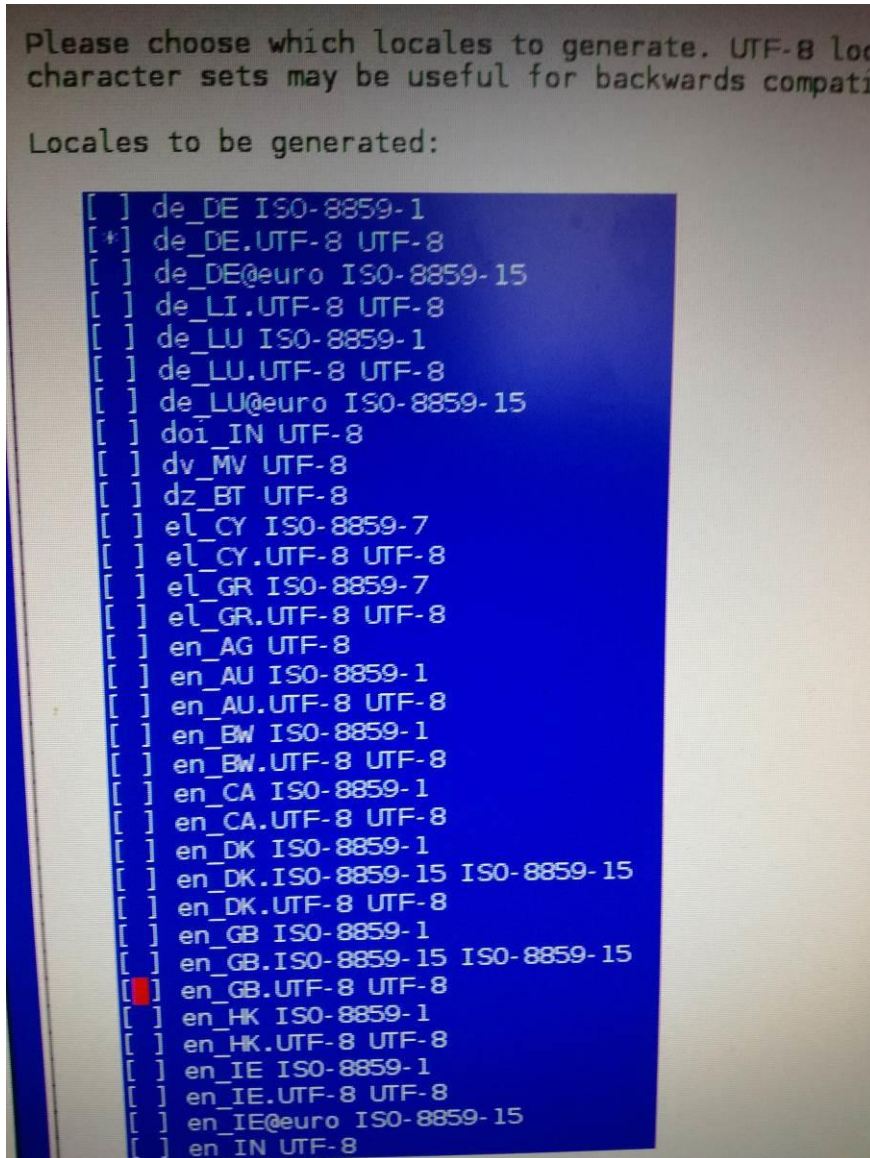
Please choose which locales to generate. UTF-8 lo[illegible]
character sets may be useful for backwards compati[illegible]

Locales to be generated:

[ ] de_DE ISO-8859-1
[*] de_DE.UTF-8 UTF-8
[ ] de_DE@euro ISO-8859-15
[ ] de_LI.UTF-8 UTF-8
[ ] de_LU ISO-8859-1
[ ] de_LU.UTF-8 UTF-8
[ ] de_LU@euro ISO-8859-15
[ ] doi_IN UTF-8
[ ] dv_MV UTF-8
[ ] dz_BT UTF-8
[ ] el_CY ISO-8859-7
[ ] el_CY.UTF-8 UTF-8
[ ] el_GR ISO-8859-7
[ ] el_GR.UTF-8 UTF-8
[ ] en_AG UTF-8
[ ] en_AU ISO-8859-1
[ ] en_AU.UTF-8 UTF-8
[ ] en_BW ISO-8859-1
[ ] en_BW.UTF-8 UTF-8
[ ] en_CA ISO-8859-1
[ ] en_CA.UTF-8 UTF-8
[ ] en_DK ISO-8859-1
[ ] en_DK.ISO-8859-15 ISO-8859-15
[ ] en_DK.UTF-8 UTF-8
[ ] en_GB ISO-8859-1
[ ] en_GB.ISO-8859-15 ISO-8859-15
[ ] en_GB.UTF-8 UTF-8
[ ] en_HK ISO-8859-1
[ ] en_HK.UTF-8 UTF-8
[ ] en_IE ISO-8859-1
[ ] en_IE.UTF-8 UTF-8
[ ] en_IE@euro ISO-8859-15
[ ] en_IN UTF-8